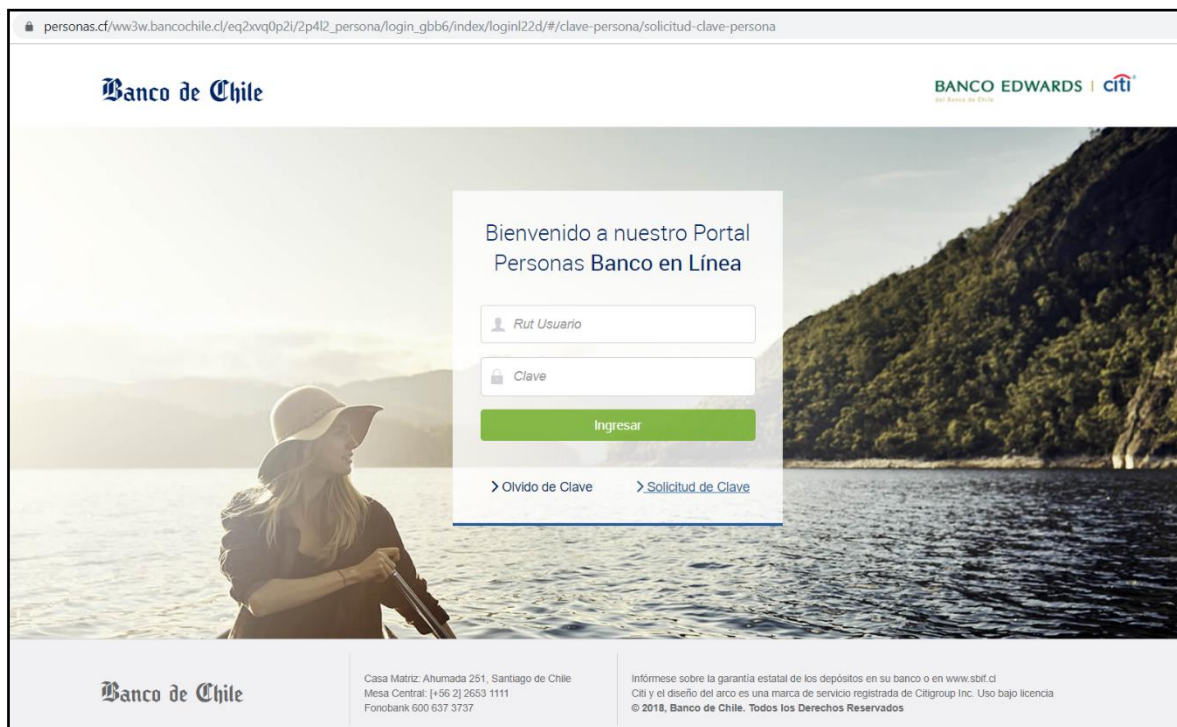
personas.cf/ww3w.bancochile.cl/eq2xvq0p2i/2p4l2_persona/login_gbb6/index/loginl22d/#/clave-persona/solicitud-clave-persona

Banco de Chile

BANCO EDWARDS | citi
del Banco de Chile

Bienvenido a nuestro Portal Personas Banco en Línea

Rut Usuario

Clave

Ingresar

> Olvido de Clave

> Solicitud de Clave

Banco de Chile

Casa Matriz: Ahumada 251, Santiago de Chile
Mesa Central: [+56 2] 2653 1111
Fonobank 600 637 3737

Infórmese sobre la garantía estatal de los depósitos en su banco o en www.sbif.cl
Citi y el diseño del arco es una marca de servicio registrada de Citigroup Inc. Uso bajo licencia
© 2018, Banco de Chile. Todos los Derechos Reservados